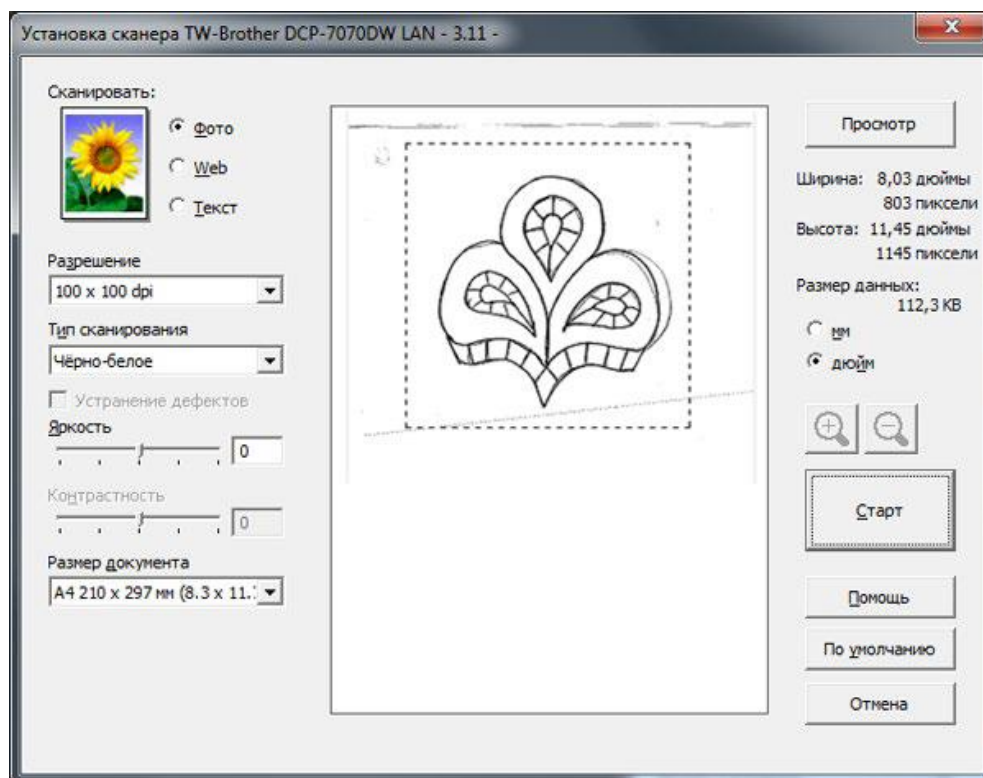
Установка сканера TW-Brother DCP-7070DW LAN - 3.11 -

Сканировать:

Фото

Web

Текст

Разрешение

100 x 100 dpi

Тип сканирования

Чёрно-белое

Устранение дефектов

Яркость

0

Контрастность

0

Размер документа

A4 210 x 297 мм (8.3 x 11.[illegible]

Просмотр

Ширина: 8,03 дюймы
803 пиксели

Высота: 11,45 дюймы
1145 пиксели

Размер данных:
112,3 KB

мм

дюйм

Старт

Помощь

По умолчанию

Отмена